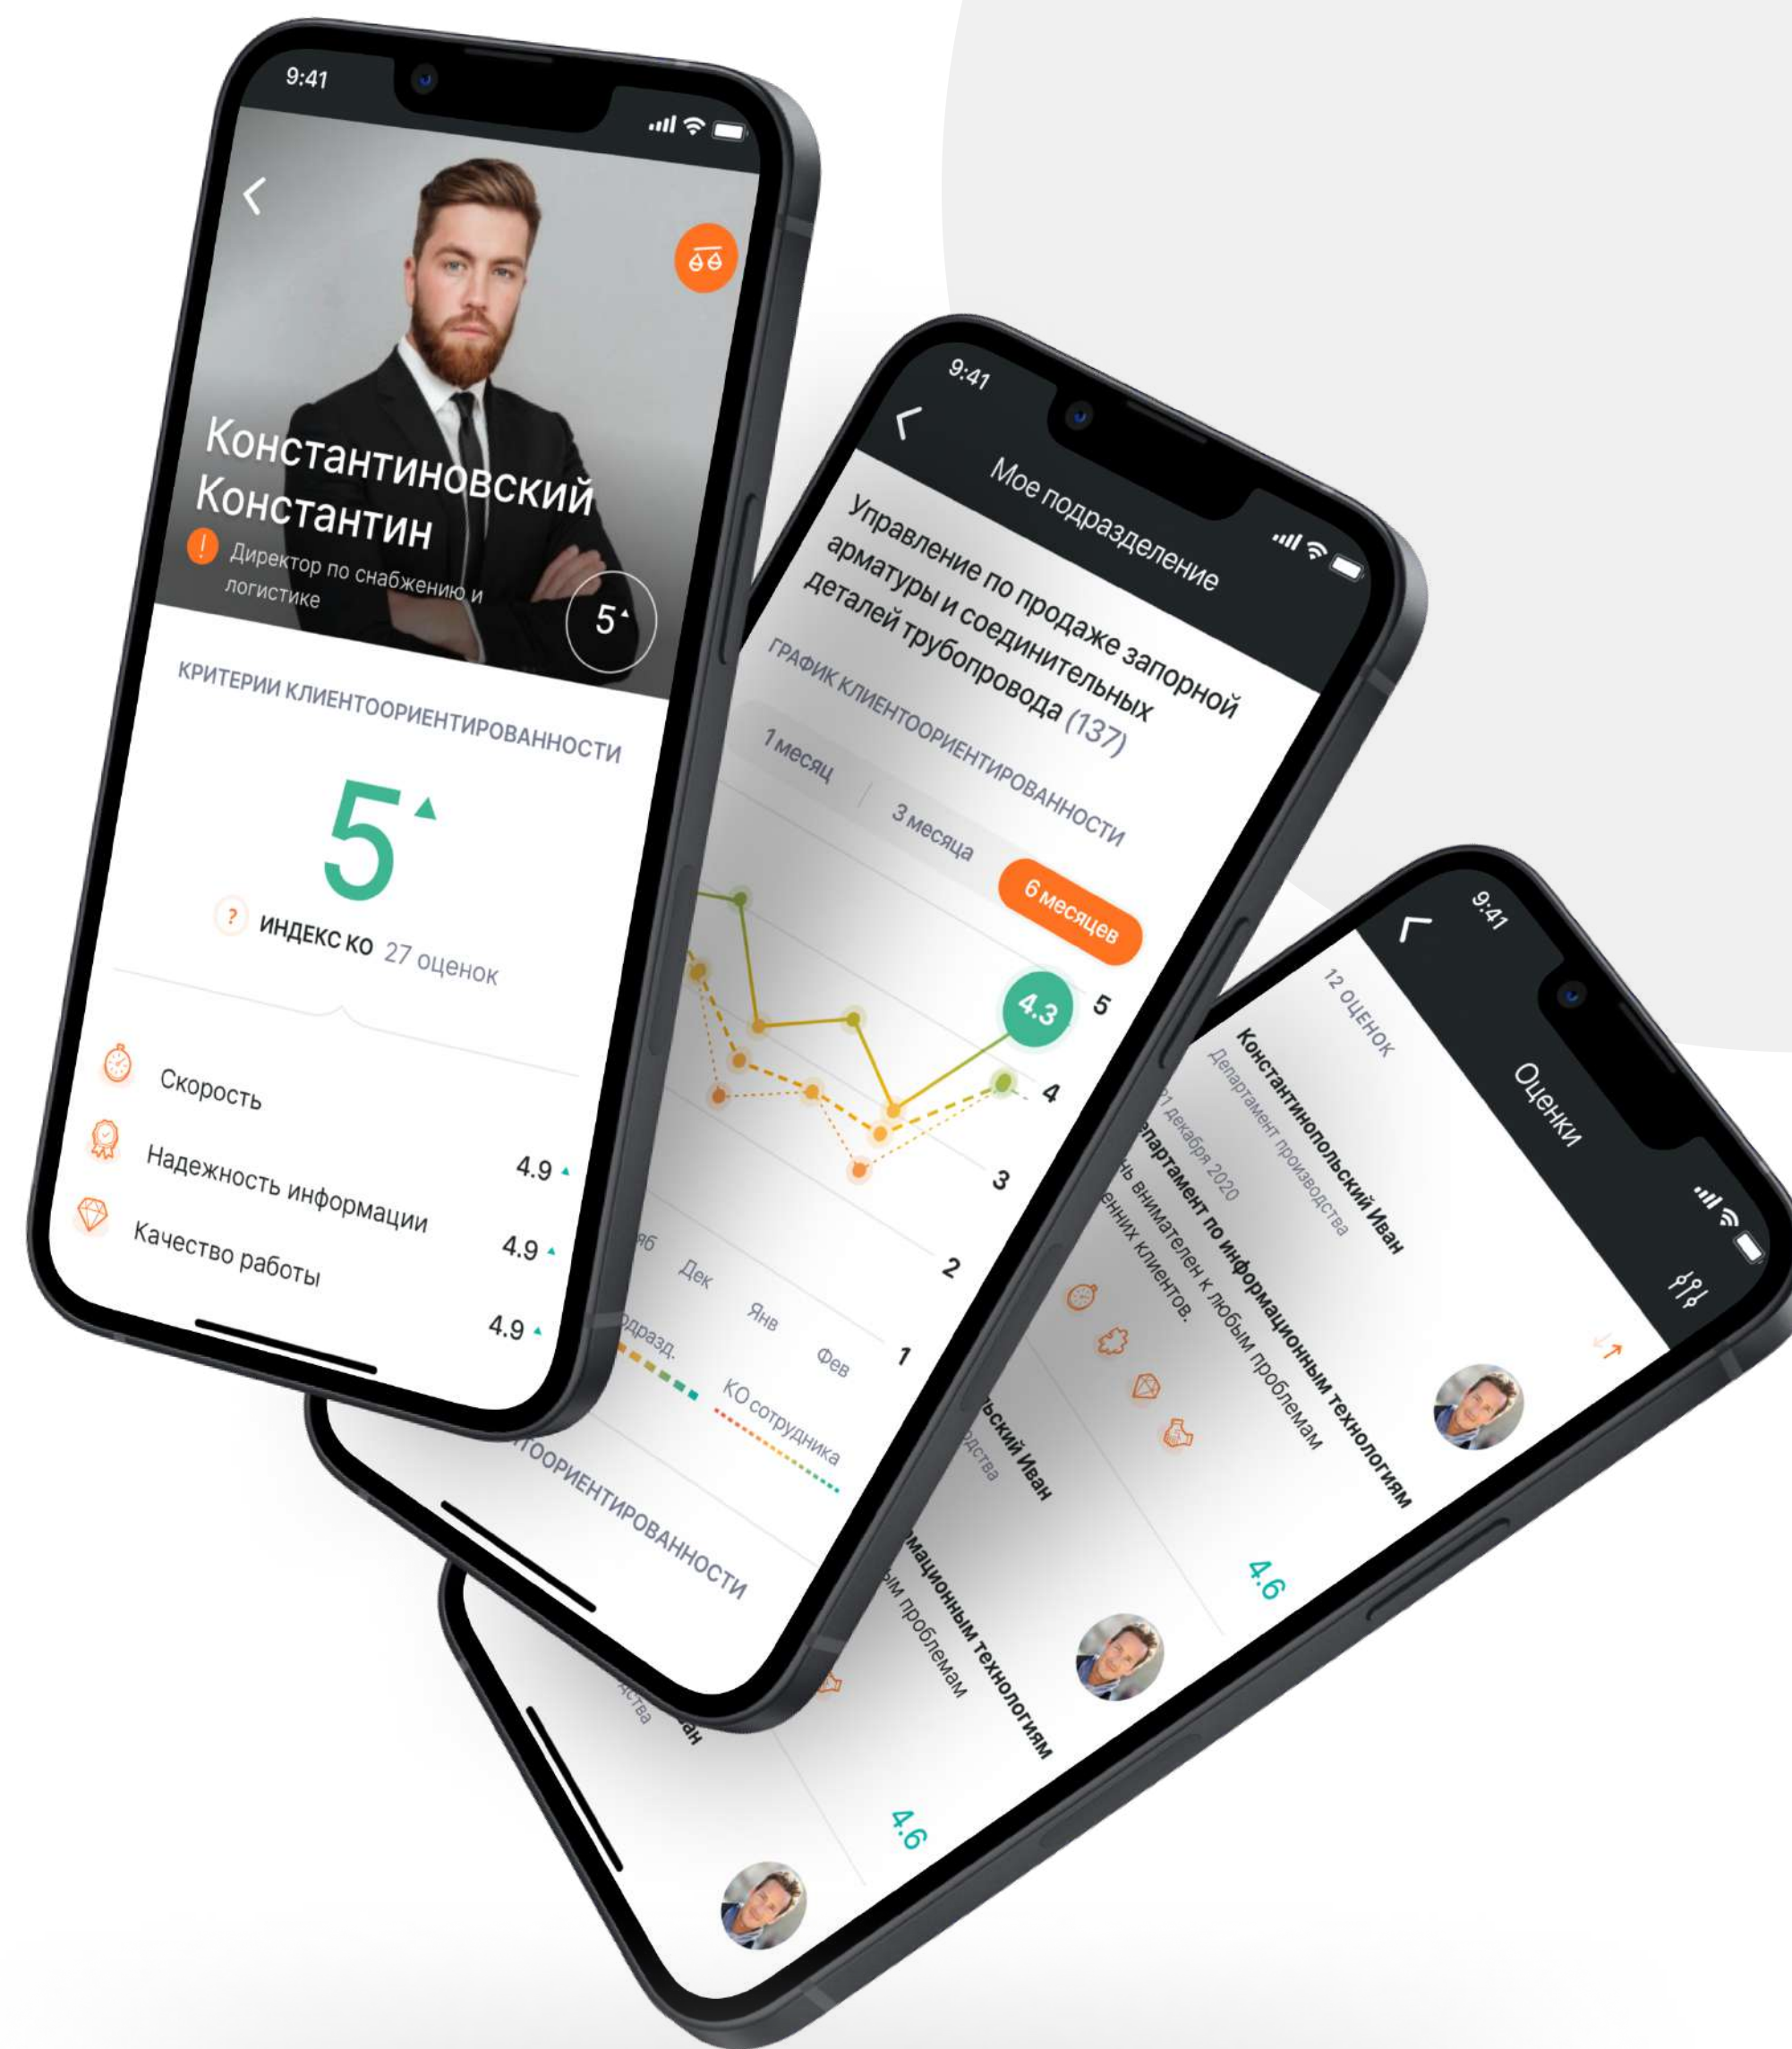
9:41

Константиновский Константин

Директор по снабжению и логистике

5

КРИТЕРИИ КЛИЕНТООРИЕНТИРОВАННОСТИ

5

ИНДЕКС КО 27 оценок

Скорость 4.9

Надежность информации 4.9

Качество работы 4.9

9:41

Мое подразделение

Управление по продаже запорной арматуры и соединительных деталей трубопровода (137)

ГРАФИК КЛИЕНТООРИЕНТИРОВАННОСТИ

1 месяц

3 месяца

6 месяцев

4.3

5

4

3

2

1

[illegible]б Дек Янв Фев

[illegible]одразд.

КО сотрудника

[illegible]ТООРИЕНТИРОВАННОСТИ

9:41

Оценки

12 оценок

Константинопольский Иван

Департамент производства

21 декабря 2020

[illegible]епартамент по информационным технологиям

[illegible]ь внимателен к любым проблемам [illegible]нних клиентов.

4.6

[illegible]ьский Иван

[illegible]дства

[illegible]мационным технологиям

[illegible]ым проблемам

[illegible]ан

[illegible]дства

4.6